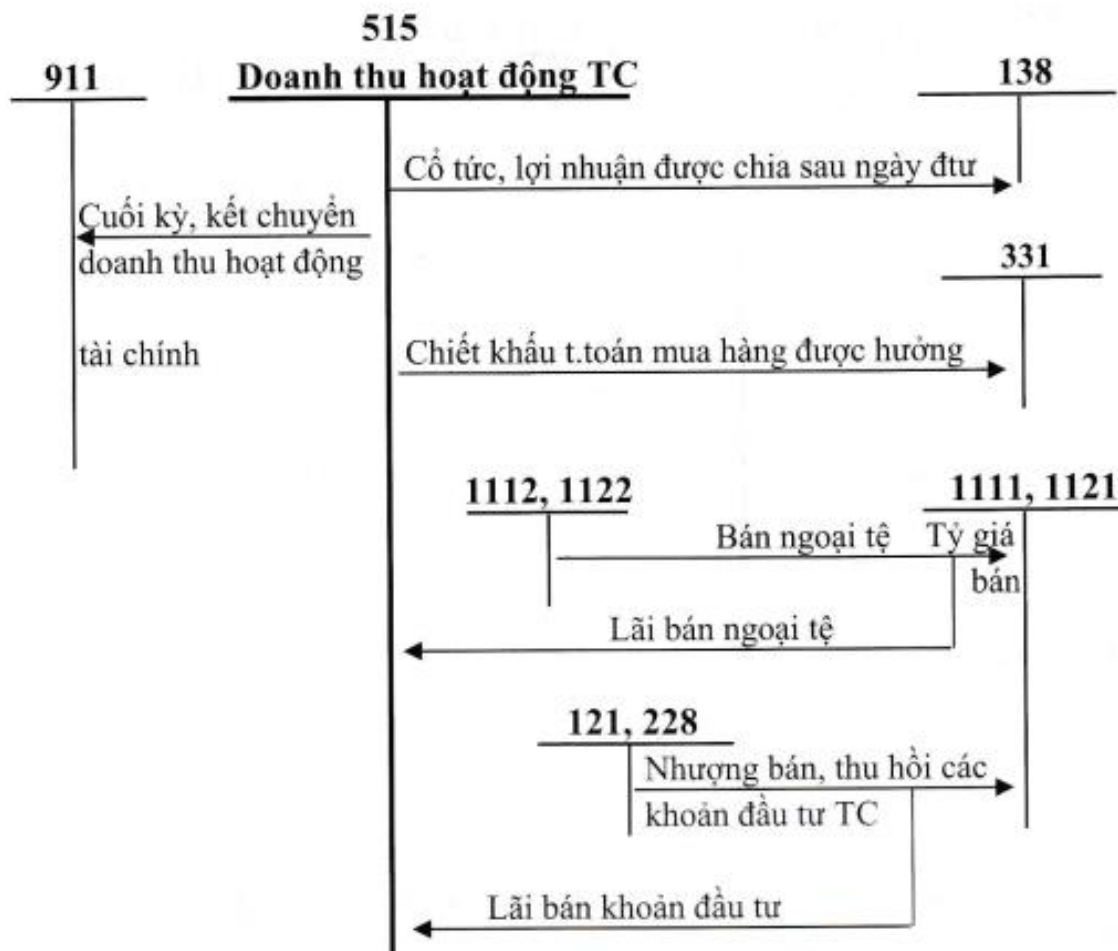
515
911 Doanh thu hoạt động TC 138

Cổ tức, lợi nhuận được chia sau ngày đtư

Cuối kỳ, kết chuyển doanh thu hoạt động

331

tài chính

Chiết khấu t.toán mua hàng được hưởng

1112, 1122

1111, 1121

Bán ngoại tệ

Tỷ giá bán

Lãi bán ngoại tệ

121, 228

Nhượng bán, thu hồi các khoản đầu tư TC

Lãi bán khoản đầu tư